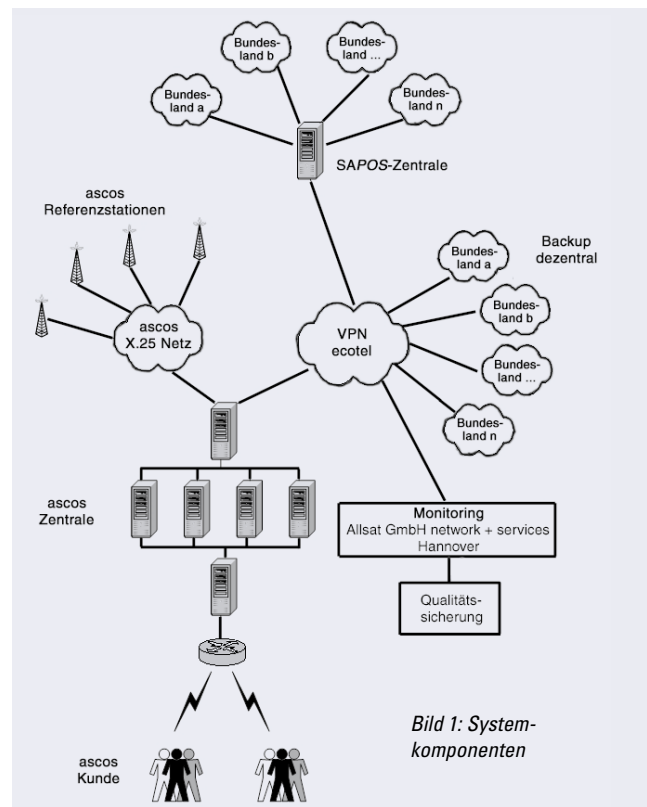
Bundesland b

Bundesland ...

Bundesland a

Bundesland n

SAPOS-Zentrale

ascos Referenzstationen

Backup dezentral

Bundesland a

Bundesland b

Bundesland ...

Bundesland n

ascos X.25 Netz

VPN ecotel

ascos Zentrale

Monitoring
Allsat GmbH network + services Hannover

Qualitätssicherung

Bild 1: Systemkomponenten

ascos Kunde